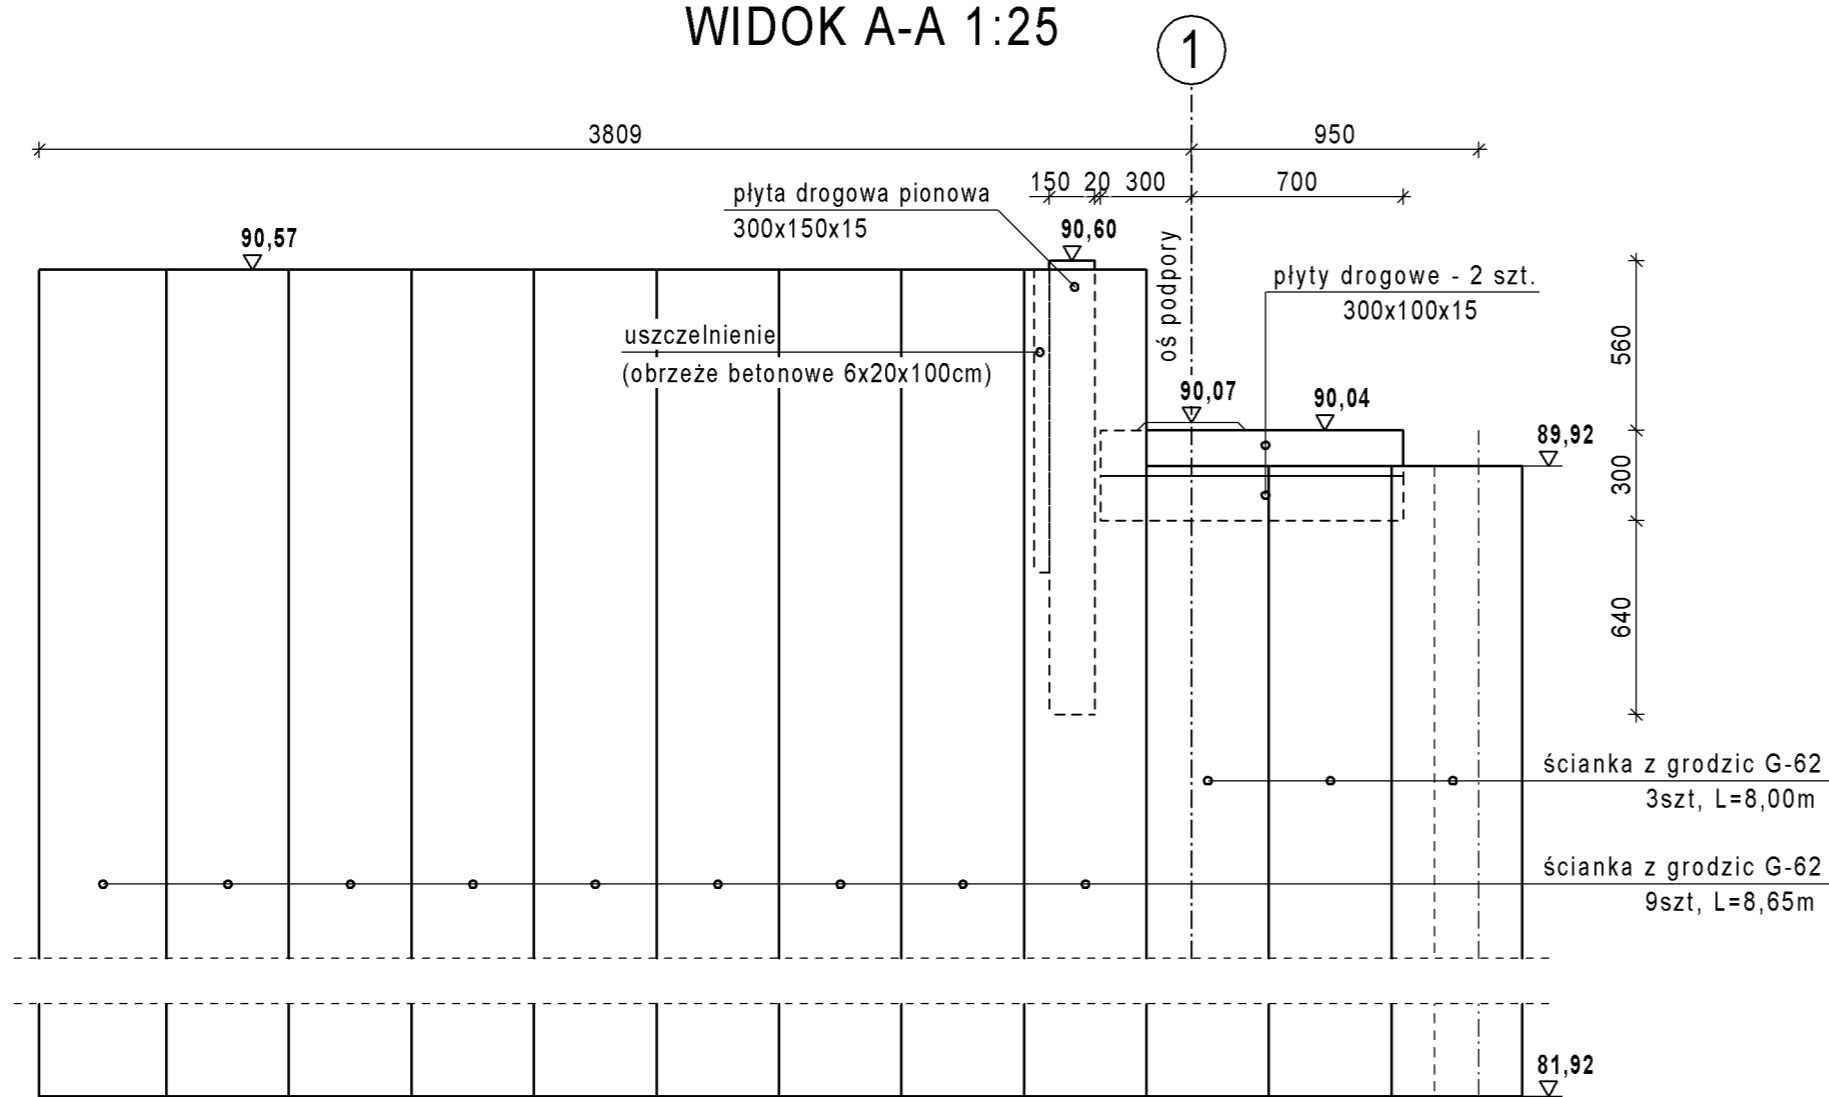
WIDOK A-A 1:25

1

3809

950

150 20 300

700

płyta drogowa pionowa
300x150x15

90,57

90,60

oś podpory

płyty drogowe - 2 szt.
300x100x15

uszczelnienie
(obrzeże betonowe 6x20x100cm)

560

90,07

90,04

89,92

300

640

ścianka z grodzic G-62
3szt, L=8,00m

ścianka z grodzic G-62
9szt, L=8,65m

81,92